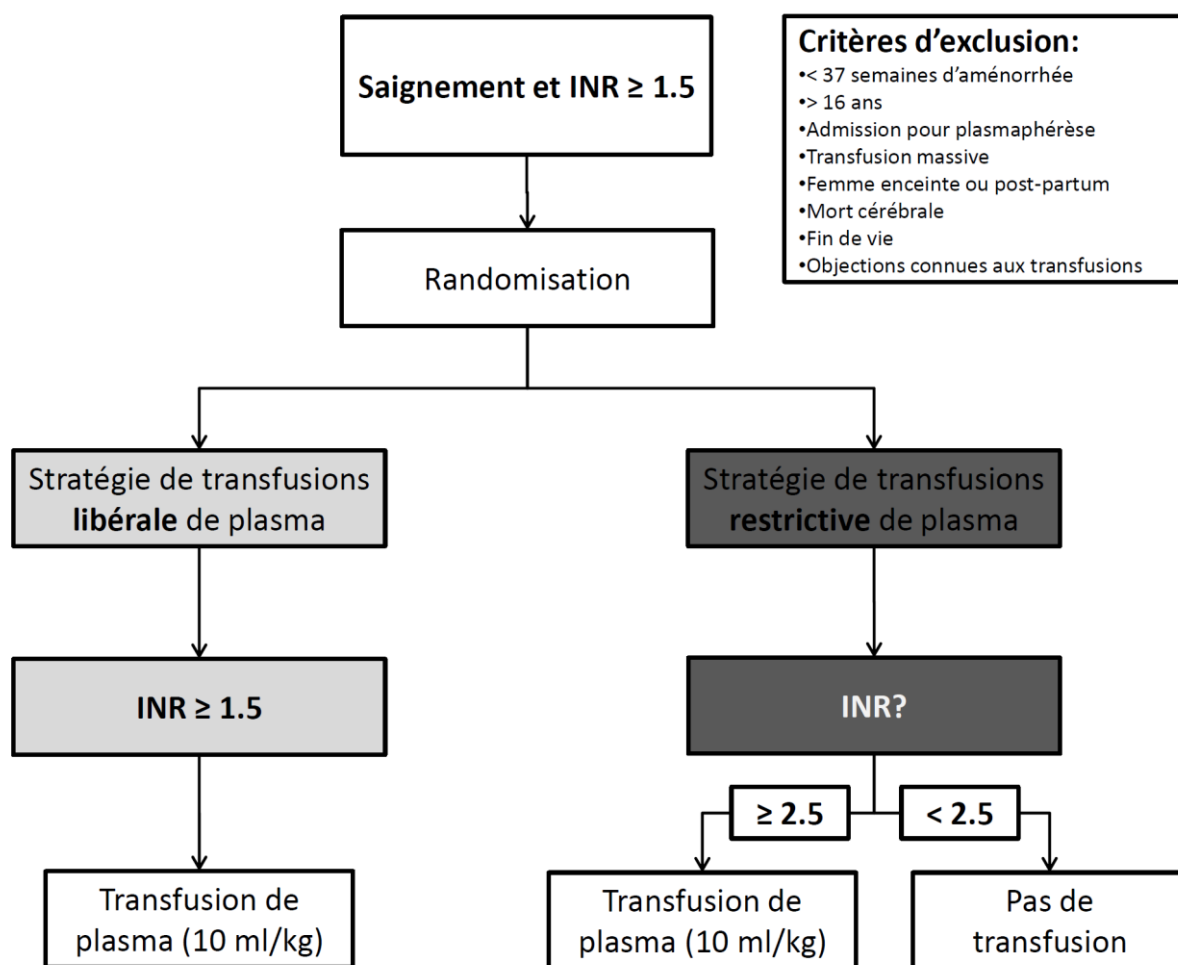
Saignement et INR ≥ 1.5

Critères d'exclusion:
•< 37 semaines d'aménorrhée
•> 16 ans
•Admission pour plasmaphérèse
•Transfusion massive
•Femme enceinte ou post-partum
•Mort cérébrale
•Fin de vie
•Objections connues aux transfusions

Randomisation

Stratégie de transfusions libérale de plasma

Stratégie de transfusions restrictive de plasma

INR ≥ 1.5

INR?

≥ 2.5

< 2.5

Transfusion de plasma (10 ml/kg)

Transfusion de plasma (10 ml/kg)

Pas de transfusion